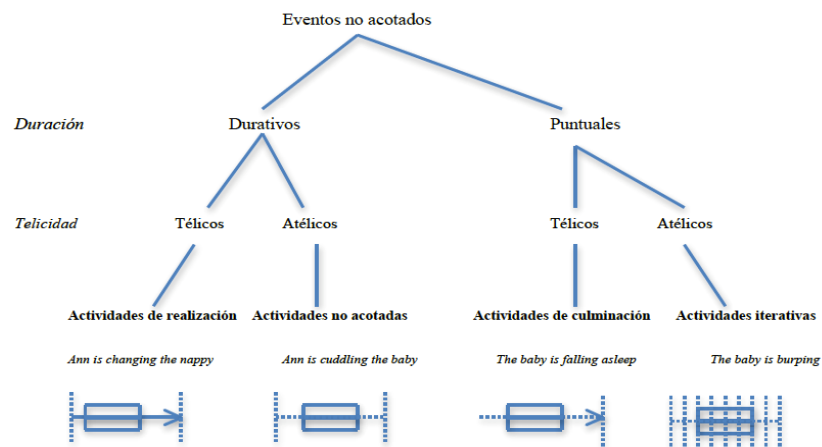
Eventos no acotados

Duración

Durativos

Puntuales

Telicidad

Télicos

Atélicos

Télicos

Atélicos

Actividades de realización

Actividades no acotadas

Actividades de culminación

Actividades iterativas

Ann is changing the nappy

Ann is cuddling the baby

The baby is falling asleep

The baby is burping